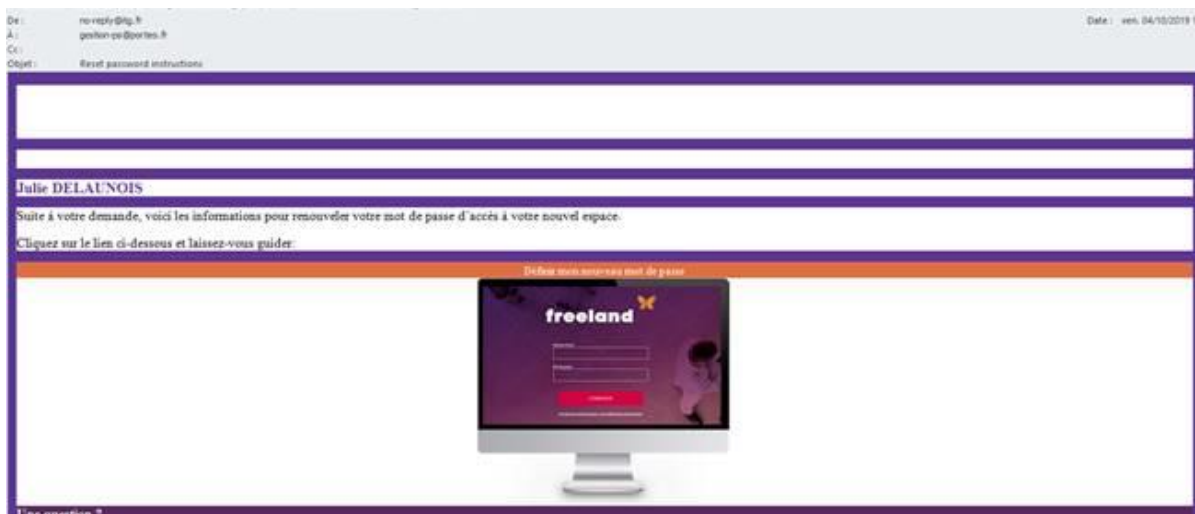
De : no-reply@itg.fr
À : gestion-ps@portes.fr
Cc :
Objet : Reset password instructions

Date : ven. 04/10/2019

Julie DELAUNOIS

Suite à votre demande, voici les informations pour renouveler votre mot de passe d'accès à votre nouvel espace.

Cliquez sur le lien ci-dessous et laissez-vous guider:

Définir mon nouveau mot de passe

freeland

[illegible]

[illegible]

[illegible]

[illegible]

Une question ?